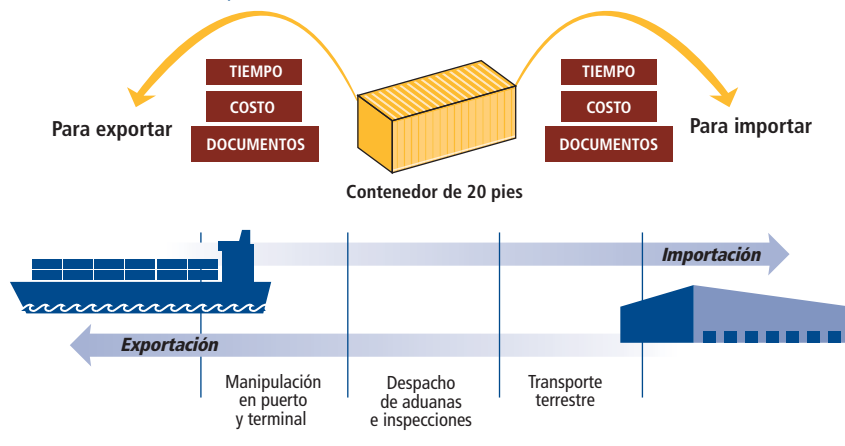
TIEMPO
COSTO
DOCUMENTOS
Para exportar

TIEMPO
COSTO
DOCUMENTOS
Para importar

Contenedor de 20 pies

Importación

Exportación

Manipulación en puerto y terminal

Despacho de aduanas e inspecciones

Transporte terrestre